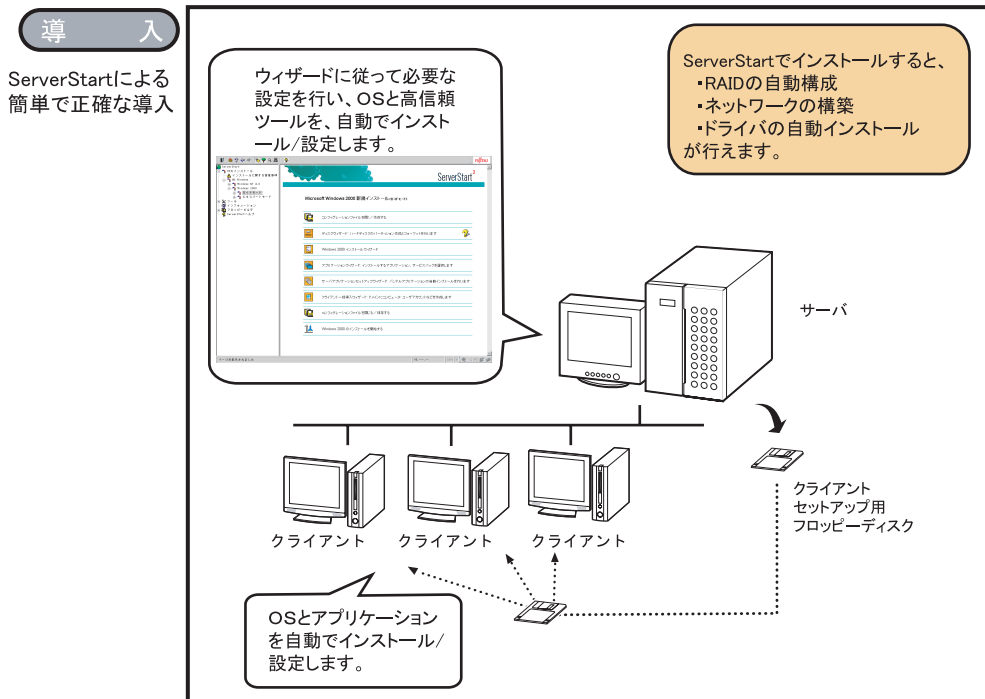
導　入

ServerStartによる簡単で正確な導入

ウィザードに従って必要な設定を行い、OSと高信頼ツールを、自動でインストール/設定します。

ServerStartでインストールすると、
・RAIDの自動構成
・ネットワークの構築
・ドライバの自動インストール
が行えます。

ServerStart

Microsoft Windows 2000 新規インストール

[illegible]

サーバ

クライアント　クライアント　クライアント

クライアントセットアップ用フロッピーディスク

OSとアプリケーションを自動でインストール/設定します。